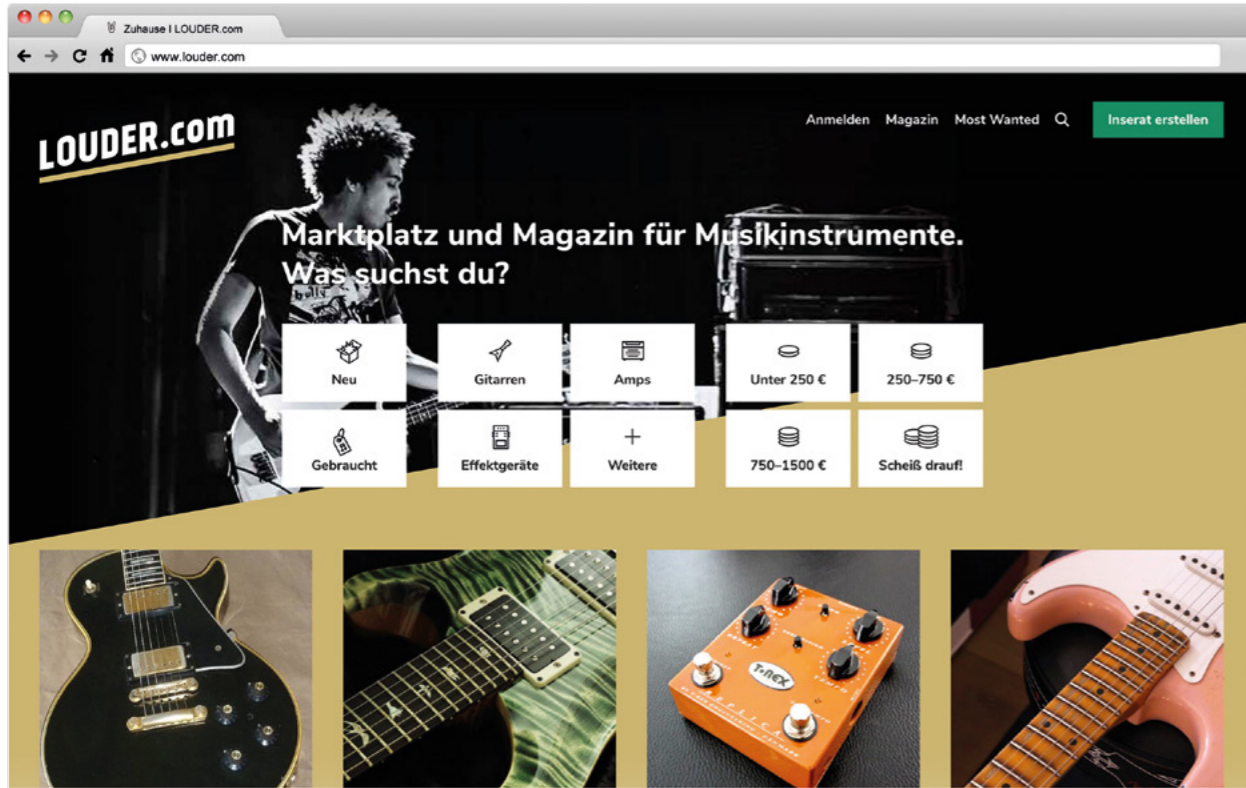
Zuhause I LOUDER.com

www.louder.com

LOUDER.com

Anmelden Magazin Most Wanted

Inserat erstellen

Marktplatz und Magazin für Musikinstrumente. Was suchst du?

Neu

Gitarren

Amps

Unter 250 €

250–750 €

Gebraucht

Effektgeräte

Weitere

750–1500 €

Scheiß drauf!

T-REX